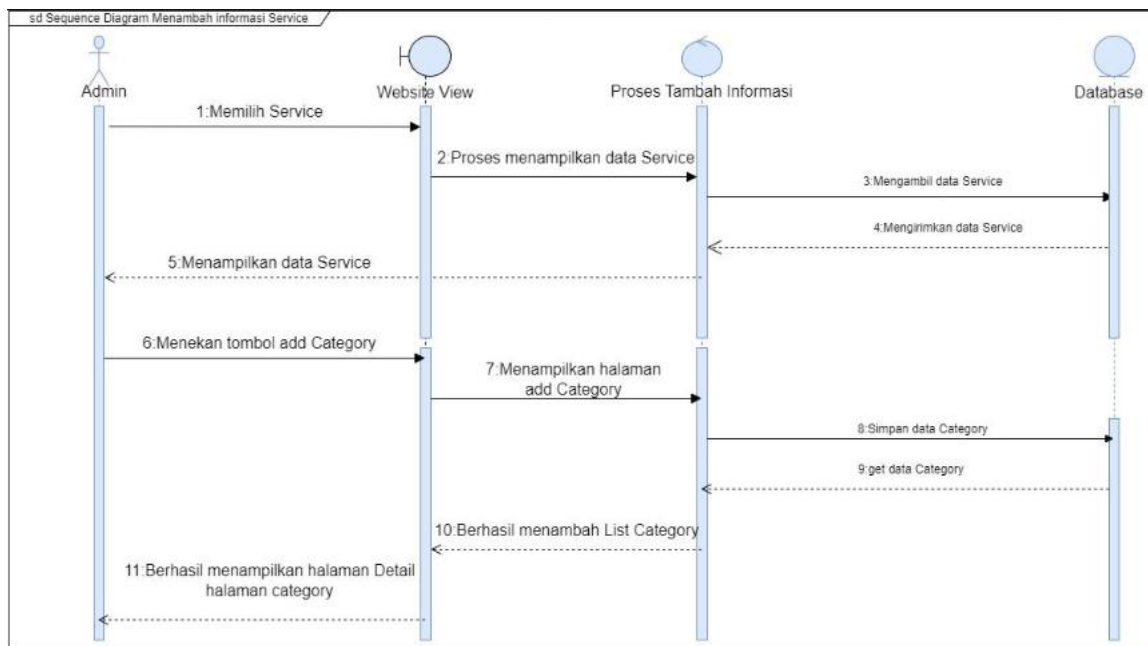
sd Sequence Diagram Menambah informasi Service

Admin

Website View

Proses Tambah Informasi

Database

1:Memilih Service

2:Proses menampilkan data Service

3:Mengambil data Service

4:Mengirimkan data Service

5:Menampilkan data Service

6:Menekan tombol add Category

7:Menampilkan halaman add Category

8:Simpan data Category

9:get data Category

10:Berhasil menambah List Category

11:Berhasil menampilkan halaman Detail halaman category